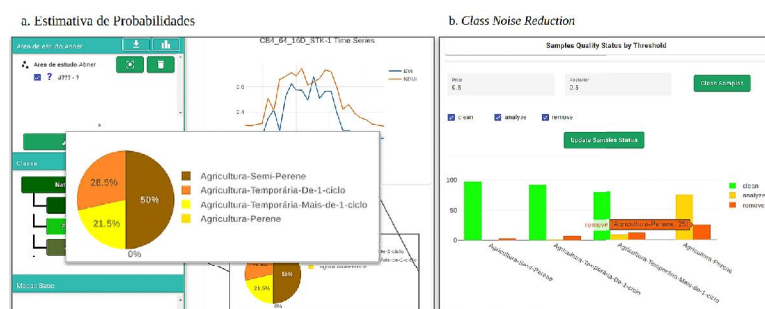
a. Estimativa de Probabilidades

b. Class Noise Reduction

Área de estudo Abner

Area de estudo Abner

d??? - ?

CB4_64_16D_STK-1 Time Series

EVI

NDVI

0.8

0.6

Classe

Nat

Mosaic Base

28.5%

50%

21.5%

0%

Agricultura-Semi-Perene

Agricultura-Temporária-De-1-ciclo

Agricultura-Temporária-Mais-de-1-ciclo

Agricultura-Perene

50%

21.5%

28.5%

Samples Quality Status by Threshold

Prior
0.8

Posterior
0.5

Clean samples

clean

analyze

remove

Update Samples Status

100

50

0

clean

analyze

remove

remove: Agricultura-Perene: 25

Agricultura-Semi-Perene

Agricultura-Temporária-De-1-ciclo

Agricultura-Temporária-Mais-de-1-ciclo

Agricultura-Perene